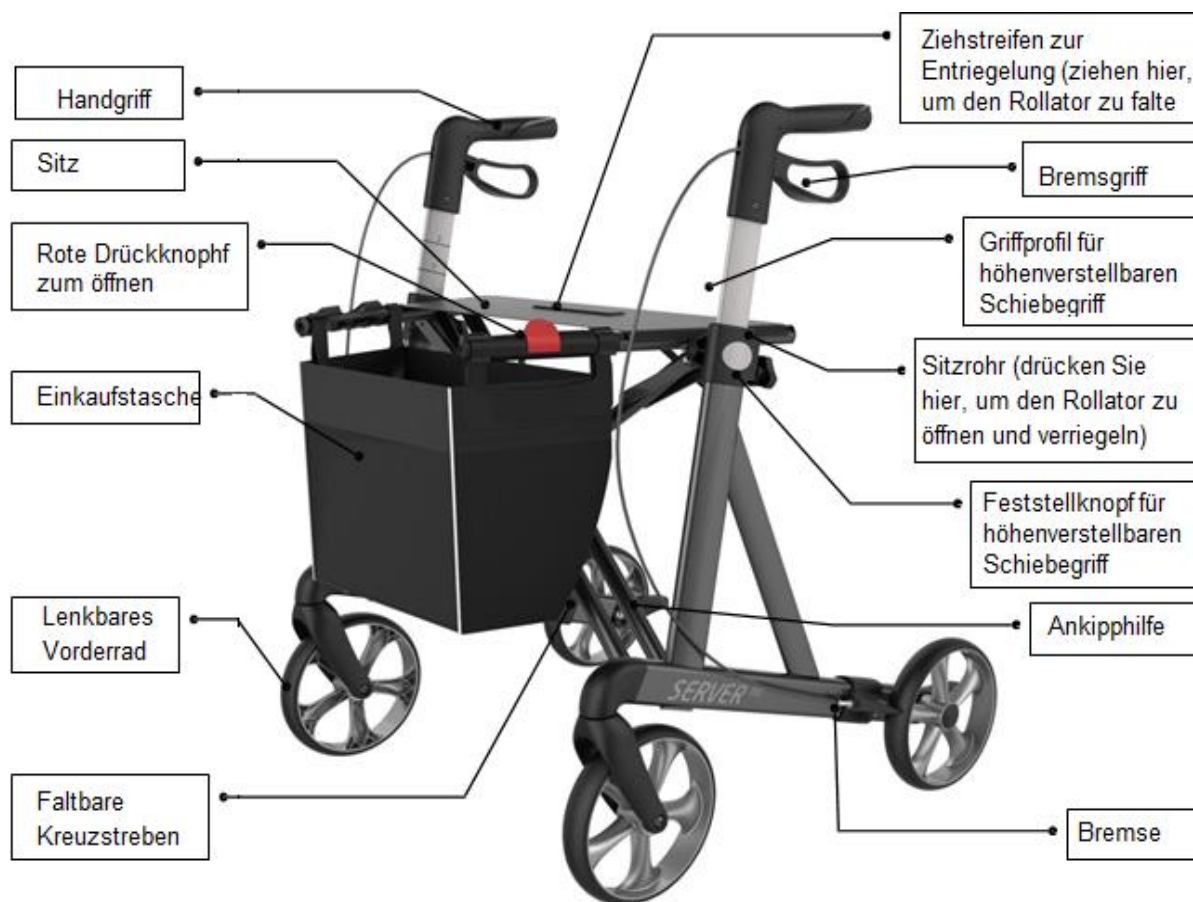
Handgriff

Sitz

Rote Drückknophf zum öffnen

Einkaufstasche

Lenkbares Vorderrad

Faltbare Kreuzstreben

Ziehstreifen zur Entriegelung (ziehen hier, um den Rollator zu falte

Bremsgriff

Griffprofil für höhenverstellbaren Schiebegriff

Sitzrohr (drücken Sie hier, um den Rollator zu öffnen und verriegeln)

Feststellknopf für höhenverstellbaren Schiebegriff

Ankipphilfe

SERVER

Bremse